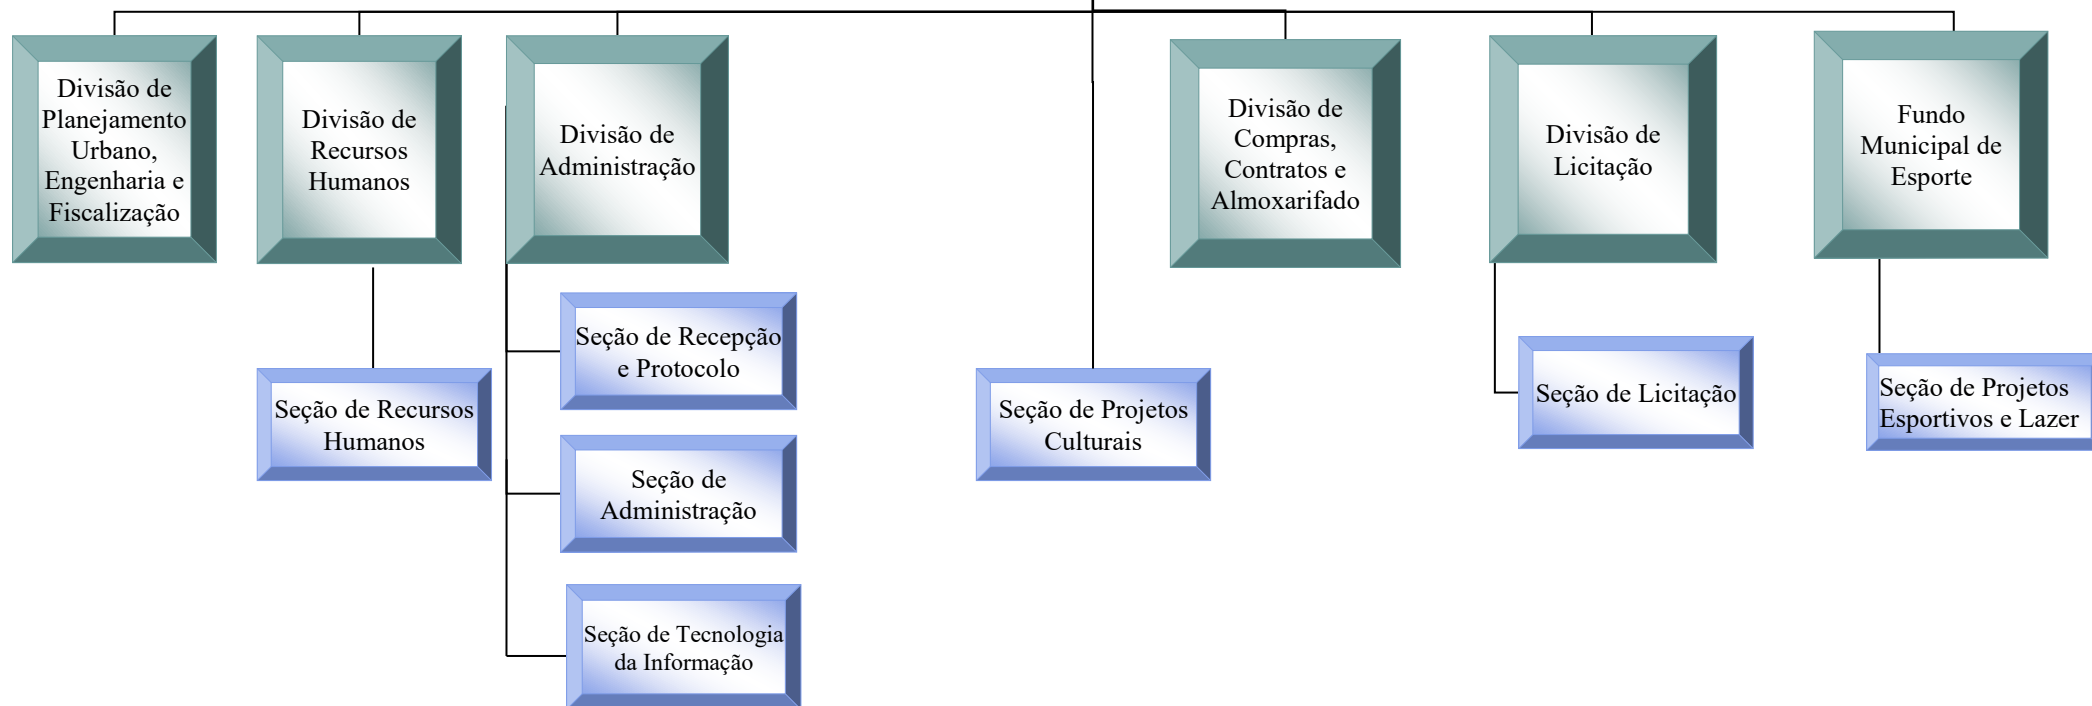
Divisão de Planejamento Urbano, Engenharia e Fiscalização

Divisão de Recursos Humanos

Divisão de Administração

Divisão de Compras, Contratos e Almoxarifado

Divisão de Licitação

Fundo Municipal de Esporte

Seção de Recepção e Protocolo

Seção de Recursos Humanos

Seção de Projetos Culturais

Seção de Licitação

Seção de Projetos Esportivos e Lazer

Seção de Administração

Seção de Tecnologia da Informação